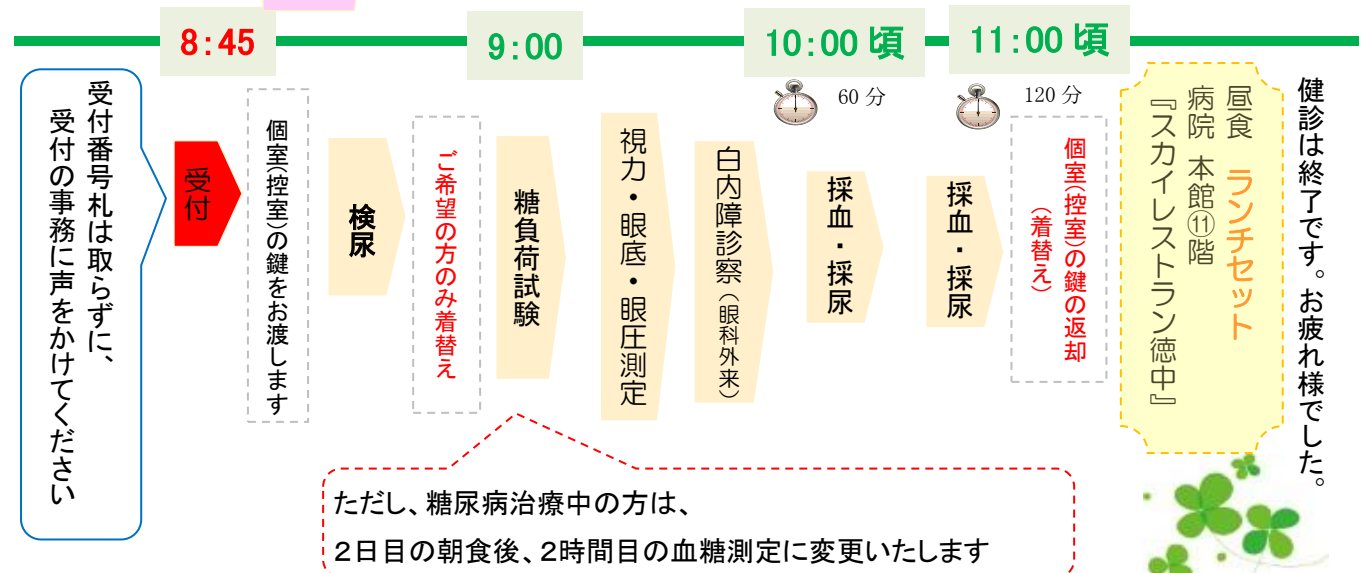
8:45

9:00

10:00 頃

60 分

11:00 頃

120 分

受付番号札は取らずに、受付の事務に声をかけてください

受付

個室(控室)の鍵をお渡しします

検尿

ご希望の方のみ着替え

糖負荷試験

視力・眼底・眼圧測定

白内障診察(眼科外来)

採血・採尿

採血・採尿

個室(控室)の鍵の返却(着替え)

昼食 ランチセット
病院 本館⑪階
『スカイレストラン徳中』

健診は終了です。お疲れ様でした。

ただし、糖尿病治療中の方は、
2日目の朝食後、2時間目の血糖測定に変更いたします